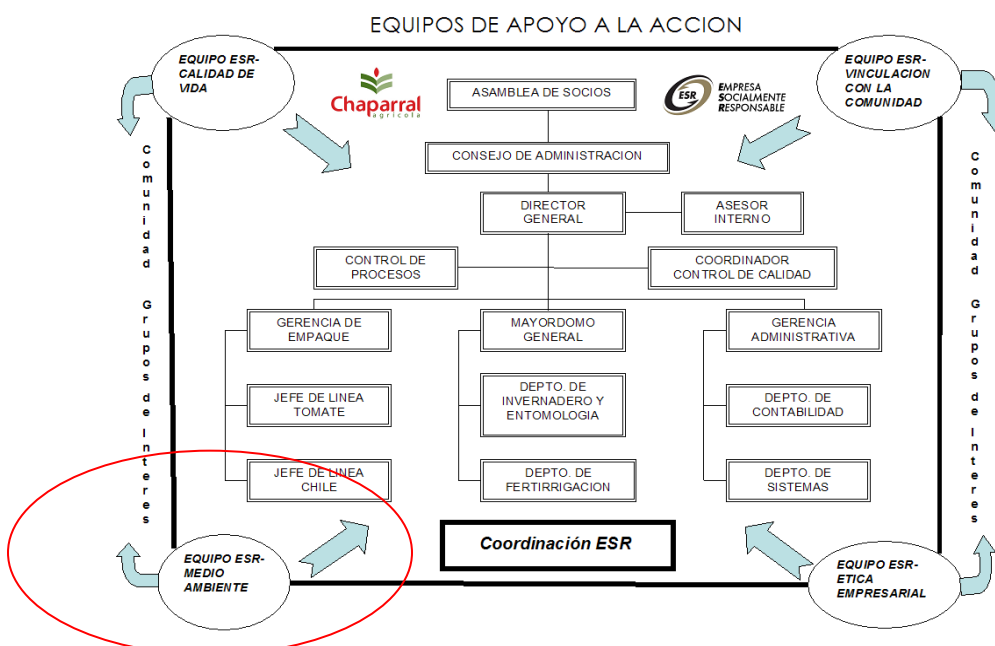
EQUIPOS DE APOYO A LA ACCION

EQUIPO ESR-CALIDAD DE VIDA

Chaparral agrícola

ASAMBLEA DE SOCIOS

ESR EMPRESA SOCIALMENTE RESPONSABLE

EQUIPO ESR-VINCULACION CON LA COMUNIDAD

Comunidad Grupos de Interes

CONSEJO DE ADMINISTRACION

DIRECTOR GENERAL

ASESOR INTERNO

CONTROL DE PROCESOS

COORDINADOR CONTROL DE CALIDAD

GERENCIA DE EMPAQUE

MAYORDOMO GENERAL

GERENCIA ADMINISTRATIVA

JEFE DE LINEA TOMATE

DEPTO. DE INVERNADERO Y ENTOMOLOGIA

DEPTO. DE CONTABILIDAD

JEFE DE LINEA CHILE

DEPTO. DE FERTIRRIGACION

DEPTO. DE SISTEMAS

Comunidad Grupos de Interes

Coordinación ESR

EQUIPO ESR-MEDIO AMBIENTE

EQUIPO ESR-ETICA EMPRESARIAL